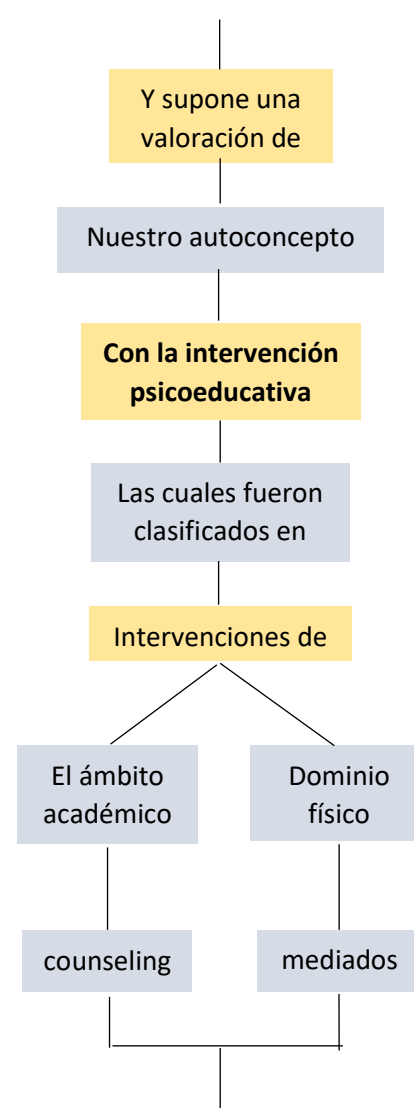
Y supone una valoración de

Nuestro autoconcepto

**Con la intervención psicoeducativa**

Las cuales fueron clasificados en

Intervenciones de

El ámbito académico

Dominio físico

counseling

mediados